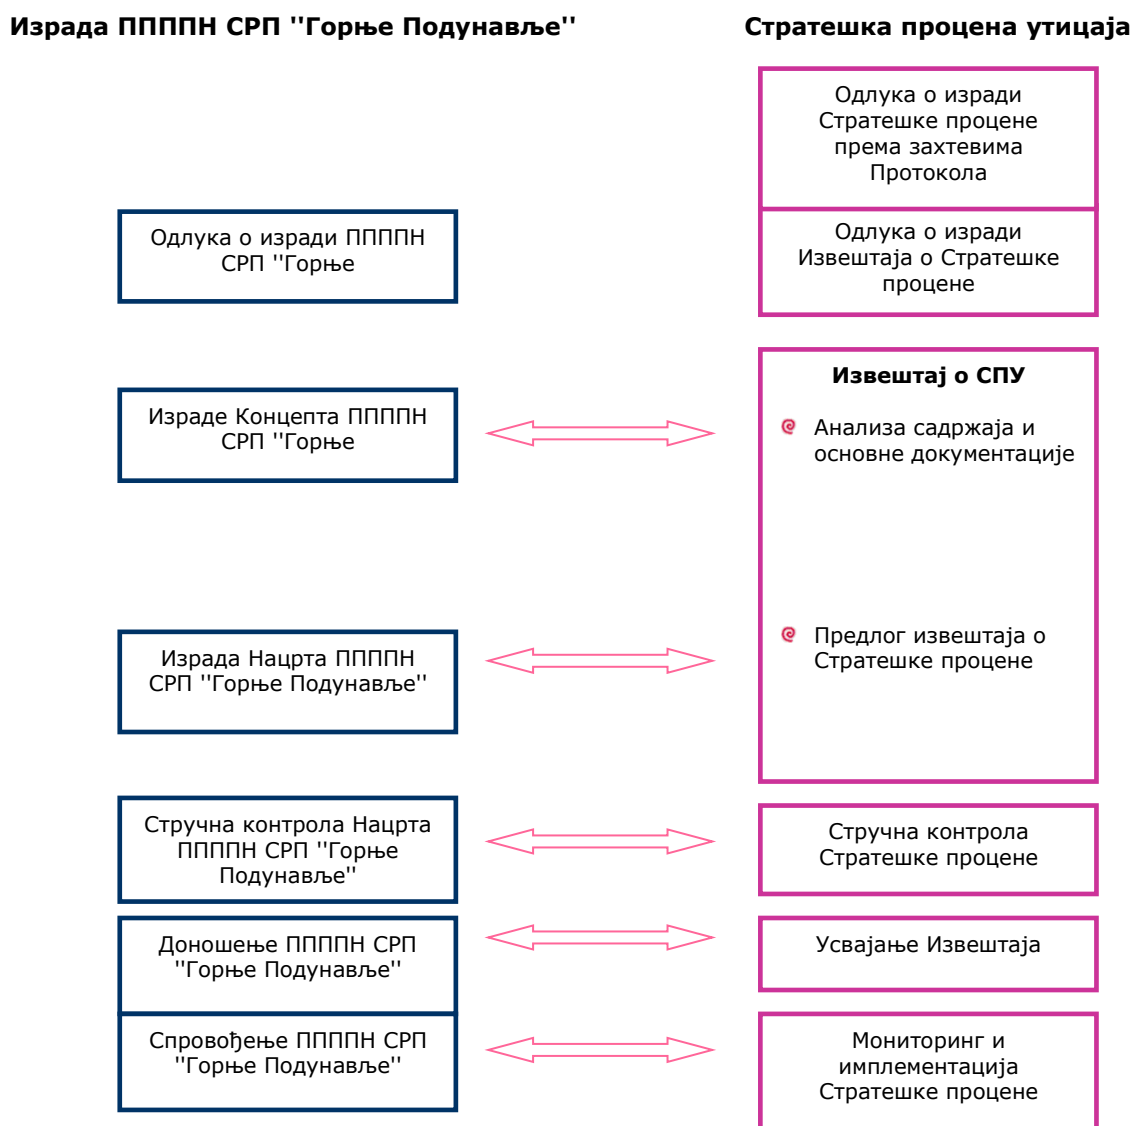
Израда ППППН СРП ''Горње Подунавље''

Стратешка процена утицаја

Одлука о изради Стратешке процене према захтевима Протокола

Одлука о изради Извештаја о Стратешке процене

Одлука о изради ППППН СРП ''Горње

Извештај о СПУ

Анализа садржаја и основне документације

Израде Концепта ППППН СРП ''Горње

Предлог извештаја о Стратешке процене

Израда Нацрта ППППН СРП ''Горње Подунавље''

Стручна контрола Нацрта ППППН СРП ''Горње Подунавље''

Стручна контрола Стратешке процене

Доношење ППППН СРП ''Горње Подунавље''

Усвајање Извештаја

Спровођење ППППН СРП ''Горње Подунавље''

Мониторинг и имплементација Стратешке процене